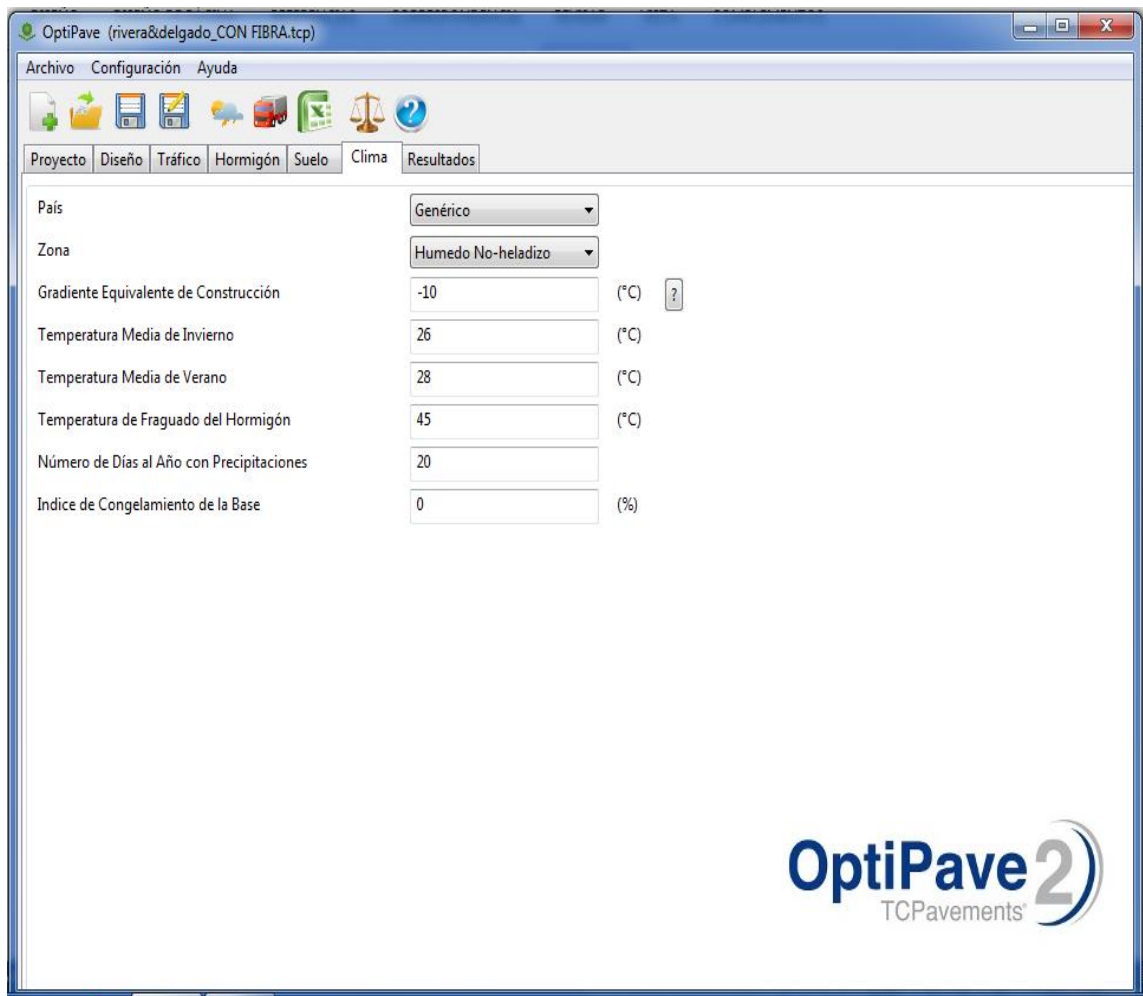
OptiPave (rivera&delgado_CON FIBRA.tcp)

Archivo Configuración Ayuda

Proyecto | Diseño | Tráfico | Hormigón | Suelo | Clima | Resultados

| | | |
|---|---|---|
| País | Genérico | |
| Zona | Humedo No-heladizo | |
| Gradiente Equivalente de Construcción | -10 | (°C) ? |
| Temperatura Media de Invierno | 26 | (°C) |
| Temperatura Media de Verano | 28 | (°C) |
| Temperatura de Fraguado del Hormigón | 45 | (°C) |
| Número de Días al Año con Precipitaciones | 20 | |
| Indice de Congelamiento de la Base | 0 | (%) |

OptiPave 2
TCPavements